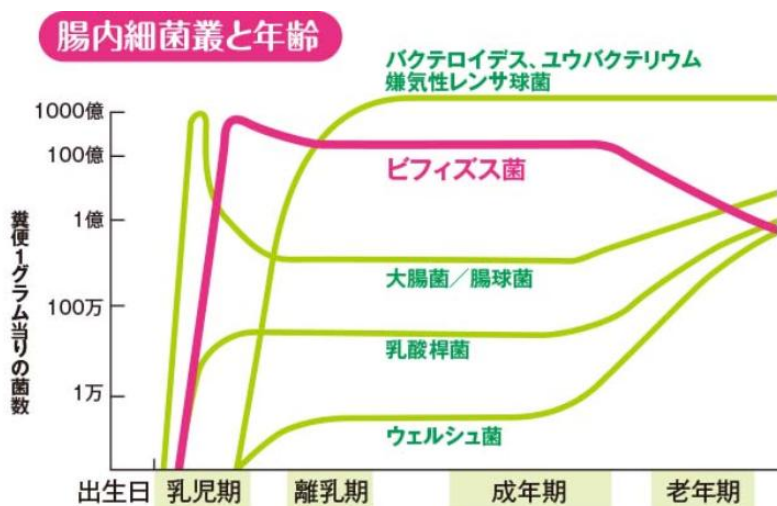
腸内細菌叢と年齢

バクテロイデス、ユウバクテリウム
嫌気性レンサ球菌

1000億
100億
1億
100万
1万

糞便1グラム当りの菌数

ビフィズス菌
大腸菌／腸球菌
乳酸桿菌
ウェルシュ菌

出生日
乳児期
離乳期
成年期
老年期